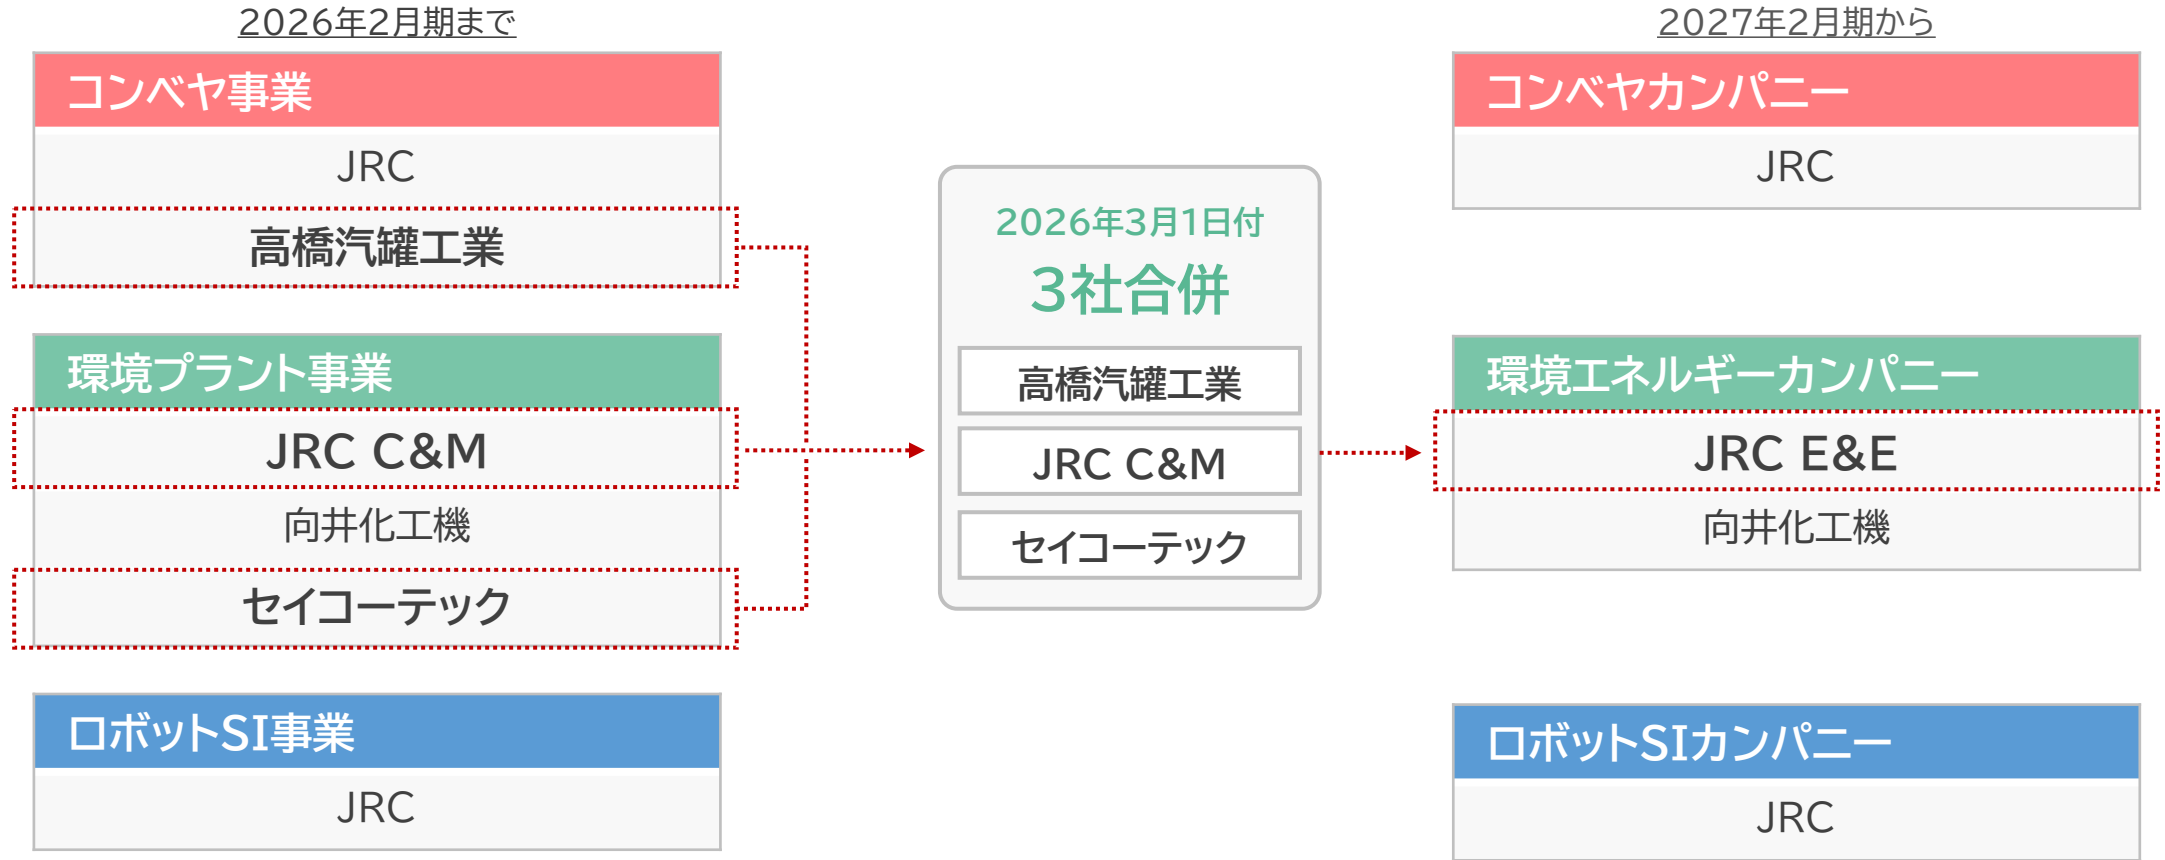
2026年2月期まで

コンベヤ事業

JRC

高橋汽罐工業

環境プラント事業

JRC C&M

向井化工機

セイコーテック

ロボットSI事業

JRC

2026年3月1日付

3社合併

高橋汽罐工業

JRC C&M

セイコーテック

2027年2月期から

コンベヤカンパニー

JRC

環境エネルギーカンパニー

JRC E&E

向井化工機

ロボットSIカンパニー

JRC